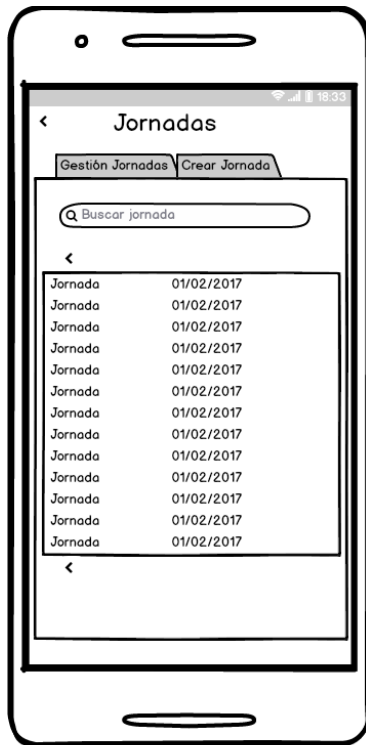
18:33

<

Jornadas

Gestión Jornadas | Crear Jornada

Buscar jornada

<

| Jornada | 01/02/2017 |
|---|---|
| Jornada | 01/02/2017 |
| Jornada | 01/02/2017 |
| Jornada | 01/02/2017 |
| Jornada | 01/02/2017 |
| Jornada | 01/02/2017 |
| Jornada | 01/02/2017 |
| Jornada | 01/02/2017 |
| Jornada | 01/02/2017 |
| Jornada | 01/02/2017 |
| Jornada | 01/02/2017 |
| Jornada | 01/02/2017 |
| Jornada | 01/02/2017 |

<